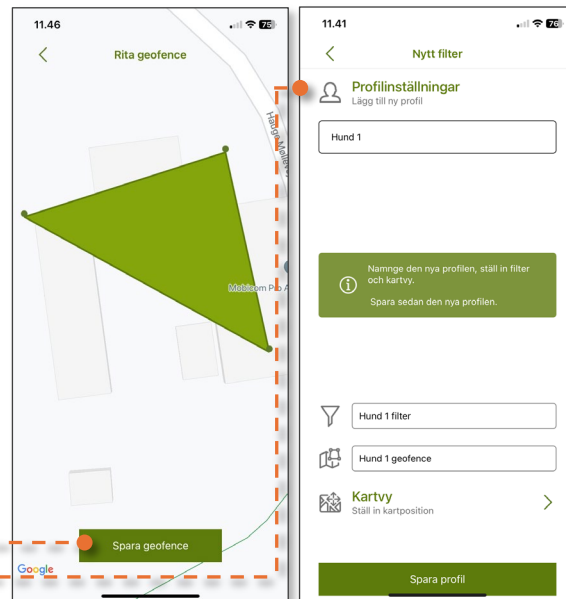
11.46

Rita geofence

Hagamellan

Mobilcom Pro A

Spara geofence

Google

11.41

Nytt filter

Profilinställningar
Lägg till ny profil

Hund 1

Namnge den nya profilen, ställ in filter och kartvy.

Spara sedan den nya profilen.

Hund 1 filter

Hund 1 geofence

Kartvy
Ställ in kartposition

Spara profil